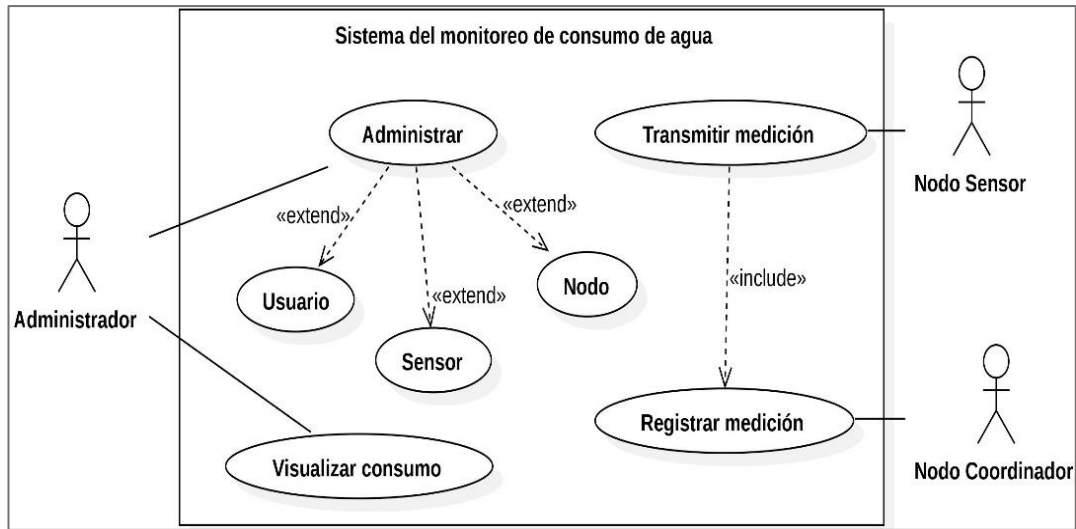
Sistema del monitoreo de consumo de agua

Administrar

«extend»

«extend»

«extend»

Usuario

Sensor

Nodo

Transmitir medición

«include»

Registrar medición

Visualizar consumo

Administrador

Nodo Sensor

Nodo Coordinador